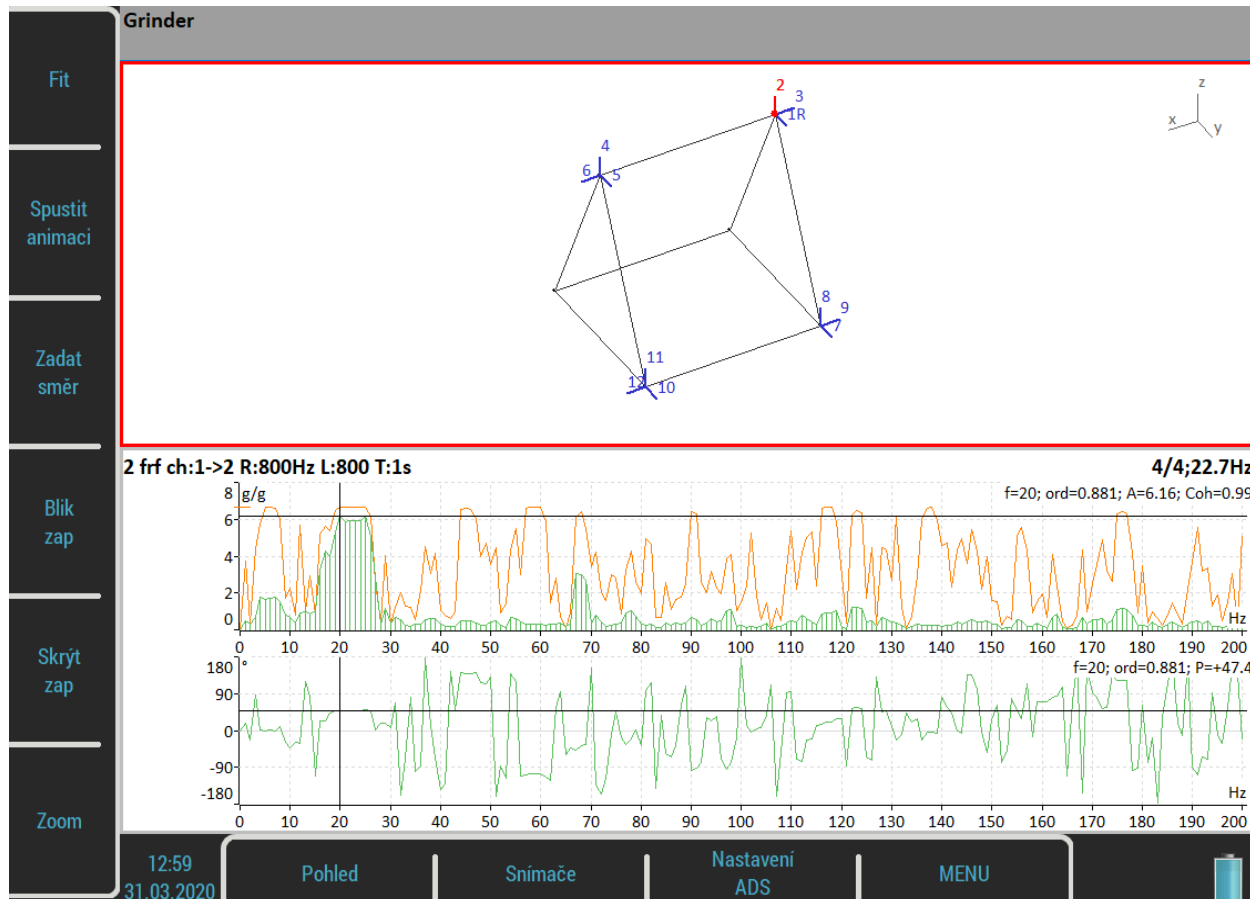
Grinder

Fit

Spustit animaci

Zadat směr

Blik zap

Skrýt zap

Zoom

2
3
1R
4
6
5
8
9
7
11
12
10
z
x
y

2 frf ch:1->2 R:800Hz L:800 T:1s
4/4;22.7Hz

8 g/g
6
4
2
0
f=20; ord=0.881; A=6.16; Coh=0.99
Hz
0 10 20 30 40 50 60 70 80 90 100 110 120 130 140 150 160 170 180 190 200

180 °
90
0
-90
-180
f=20; ord=0.881; P=+47.4
Hz
0 10 20 30 40 50 60 70 80 90 100 110 120 130 140 150 160 170 180 190 200

12:59
31.03.2020

Pohled

Snímače

Nastavení ADS

MENU